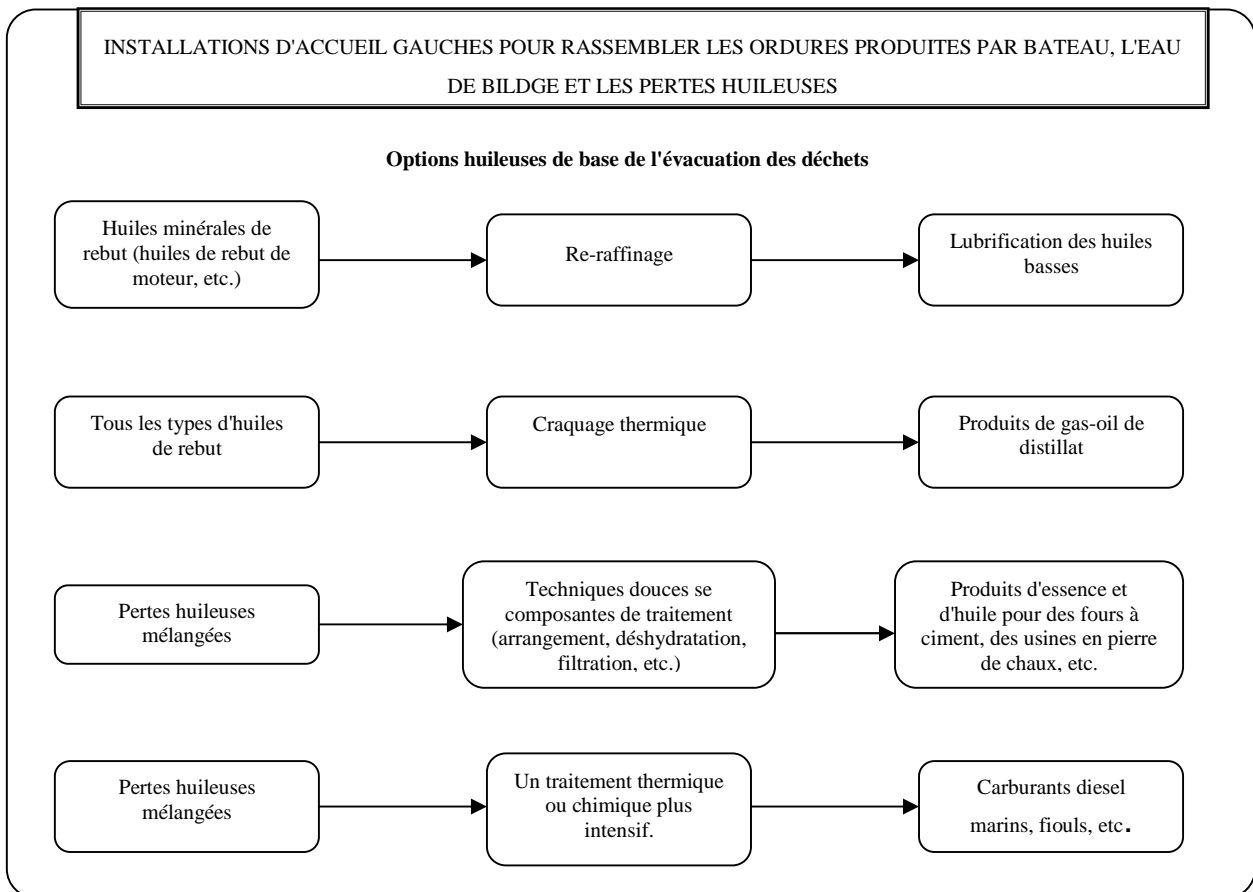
INSTALLATIONS D'ACCUEIL GAUCHES POUR RASSEMBLER LES ORDURES PRODUITES PAR BATEAU, L'EAU DE BILDGE ET LES PERTES HUILEUSES

**Options huileuses de base de l'évacuation des déchets**

Huiles minérales de rebut (huiles de rebut de moteur, etc.)

Re-raffinage

Lubrification des huiles basses

Tous les types d'huiles de rebut

Craquage thermique

Produits de gas-oil de distillat

Pertes huileuses mélangées

Techniques douces se composantes de traitement (arrangement, déshydratation, filtration, etc.)

Produits d'essence et d'huile pour des fours à ciment, des usines en pierre de chaux, etc.

Pertes huileuses mélangées

Un traitement thermique ou chimique plus intensif.

Carburants diesel marins, fiouls, etc.